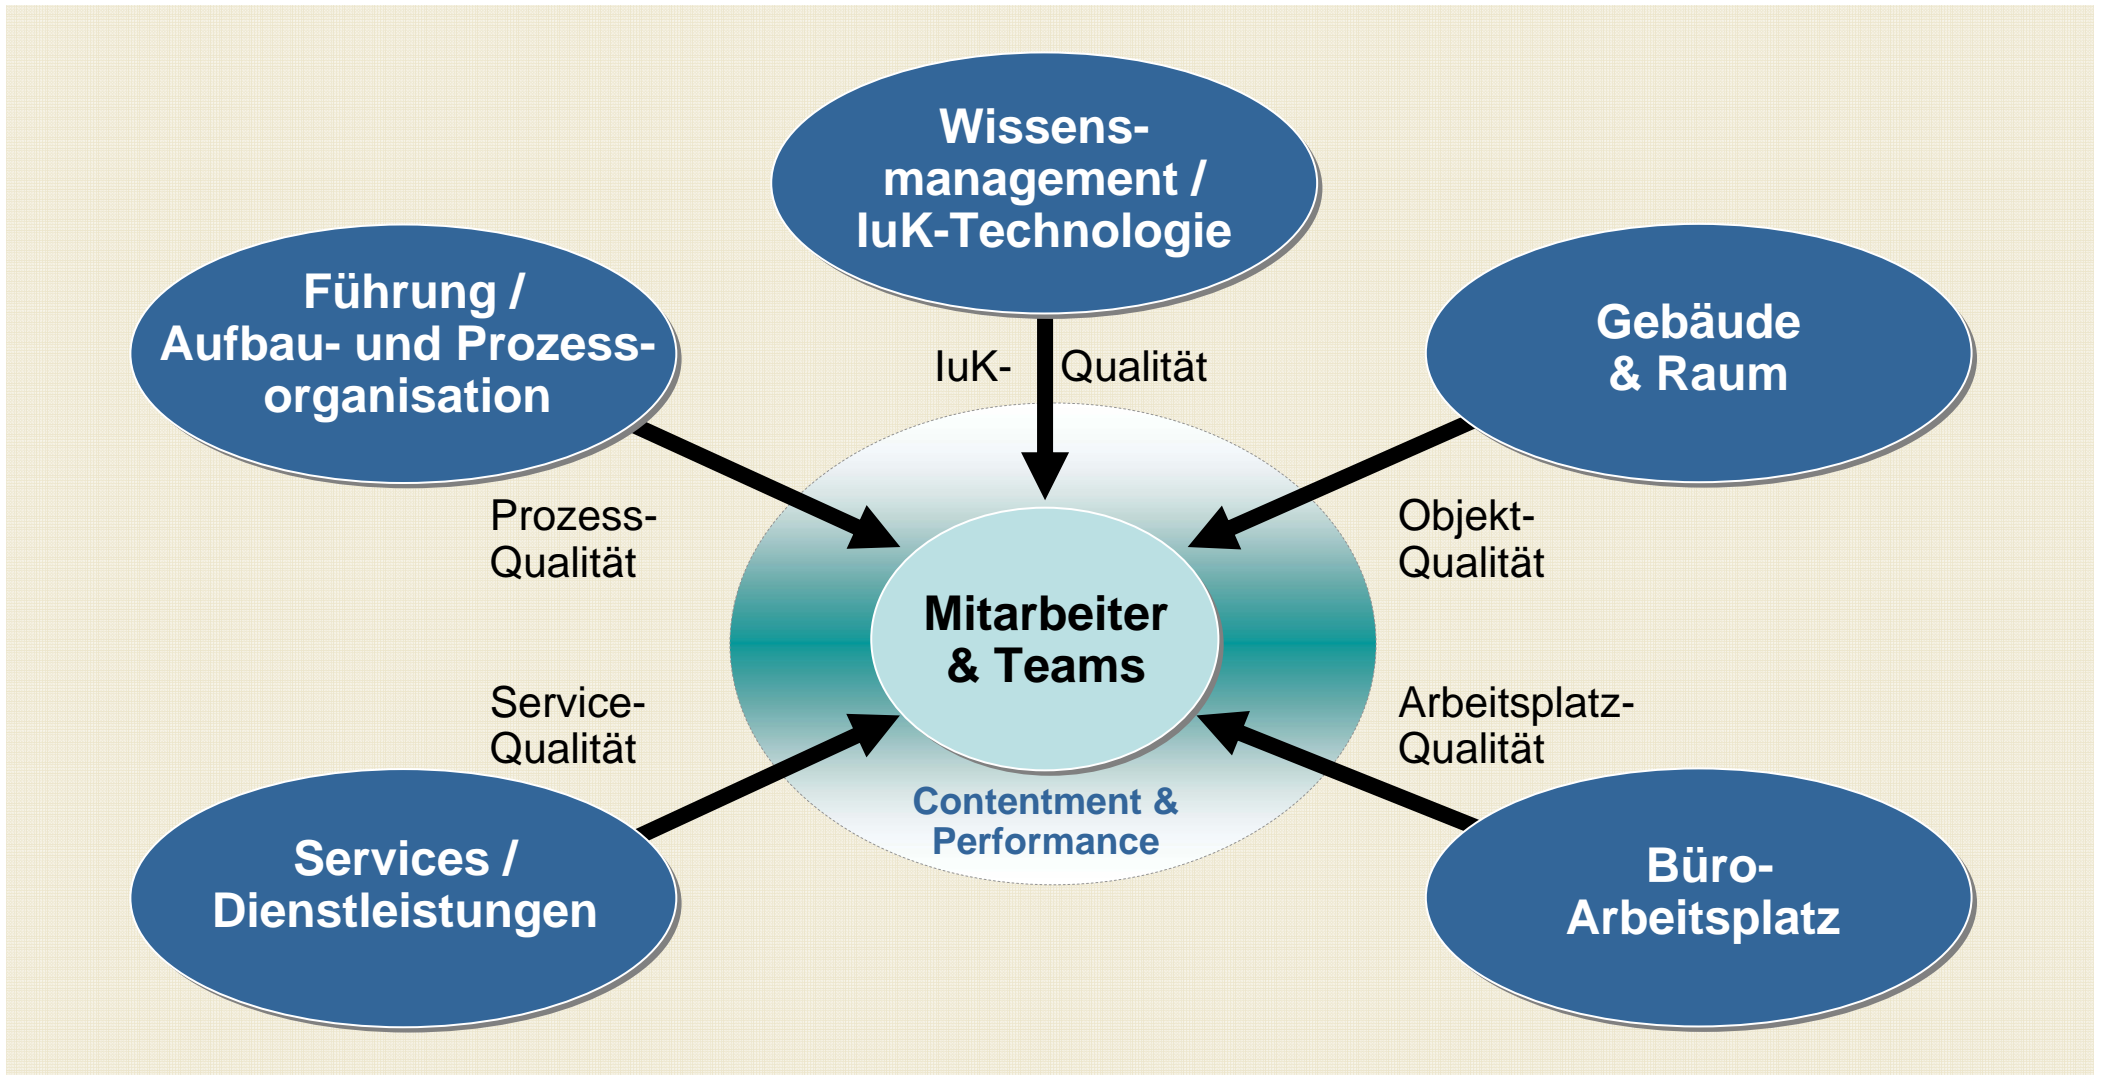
Wissensmanagement / IuK-Technologie

Führung / Aufbau- und Prozessorganisation

IuK- Qualität

Gebäude & Raum

Prozess-Qualität

Objekt-Qualität

Mitarbeiter & Teams

Service-Qualität

Arbeitsplatz-Qualität

Contentment & Performance

Services / Dienstleistungen

Büro-Arbeitsplatz